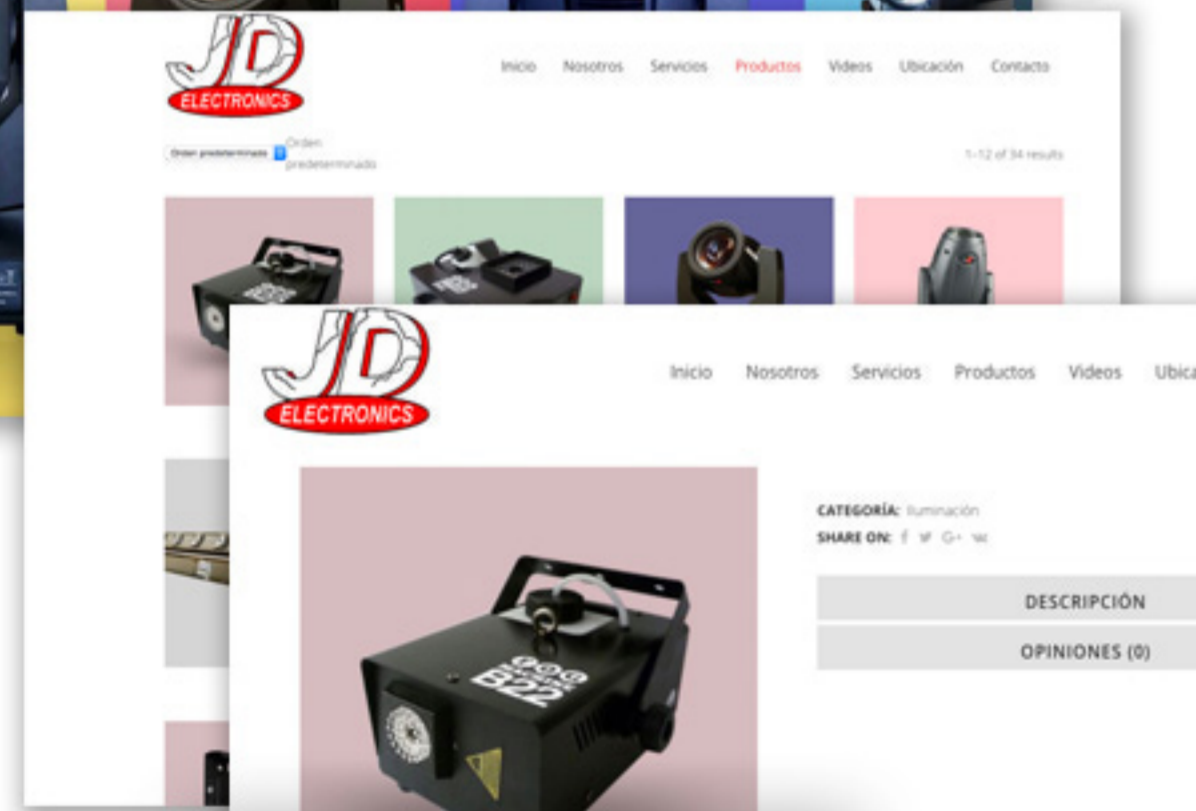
JD ELECTRONICS

Inicio Nosotros Servicios Productos Videos Ubicación Contacto

Orden predeterminado Orden predeterminado

1–12 of 34 results

JD ELECTRONICS

Inicio Nosotros Servicios Productos Videos Ubica

CATEGORÍA: Iluminación

SHARE ON:

DESCRIPCIÓN

OPINIONES (0)